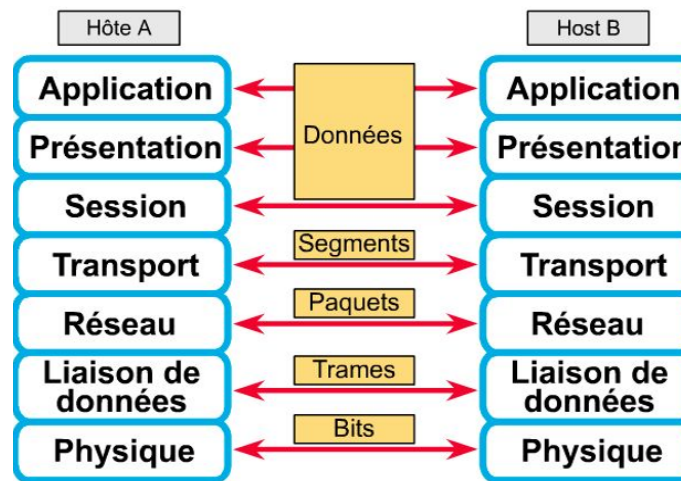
Hôte A

Application
Présentation
Session
Transport
Réseau
Liaison de données
Physique

Données
Segments
Paquets
Trames
Bits

Host B

Application
Présentatior
Session
Transport
Réseau
Liaison de données
Physique